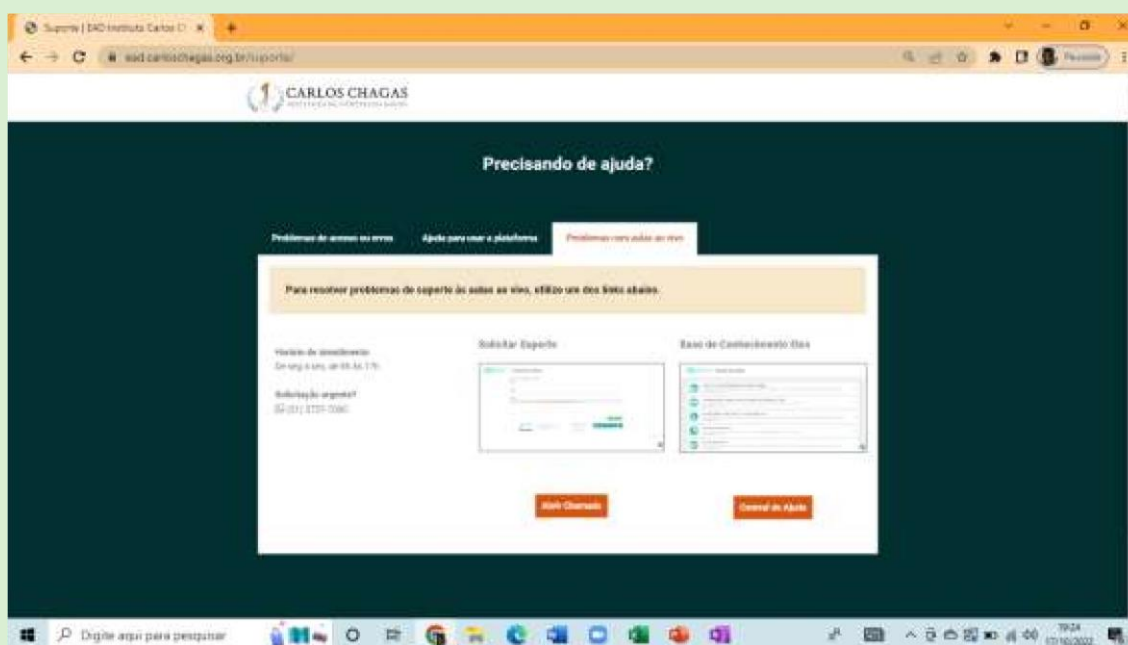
Suporte | EAD Instituto Carlos C ×

ead.carloschagas.org.br/suporte/

Pessoa

CARLOS CHAGAS

Precisando de ajuda?

Problemas de acesso ou erros

Ajuda para usar a plataforma

Problemas com aulas ao vivo

Para resolver problemas de suporte às aulas ao vivo, utilize um dos links abaixo.

Horário de atendimento
De seg a sex, de 08 às 17h

Solicitação urgente?
(31) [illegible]

Solicitar Suporte

Base de Conhecimento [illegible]

Abrir Chamado

Central de Ajuda

Digite aqui para pesquisar

19:24
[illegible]